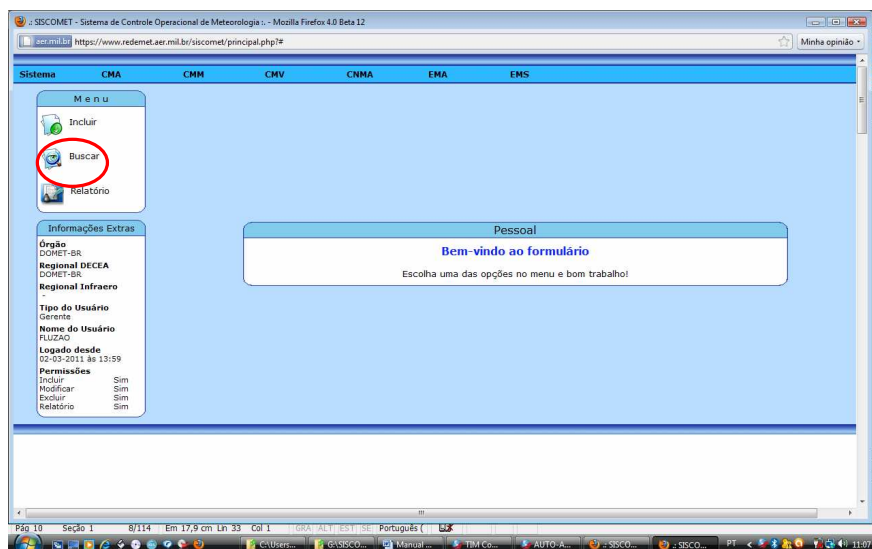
.: SISCOMET - Sistema de Controle Operacional de Meteorologia :. - Mozilla Firefox 4.0 Beta 12

aer.mil.br https://www.redemet.aer.mil.br/siscomet/principal.php?#

Minha opinião

Sistema CMA CMM CMV CNMA EMA EMS

Menu

Incluir

Buscar

Relatório

Informações Extras

Órgão
DOMET-BR
Regional DECEA
DOMET-BR
Regional Infraero
-
Tipo do Usuário
Gerente
Nome do Usuário
FLUZAO
Logado desde
02-03-2011 às 13:59
Permissões
Incluir Sim
Modificar Sim
Excluir Sim
Relatório Sim

Pessoal

Bem-vindo ao formulário

Escolha uma das opções no menu e bom trabalho!

Pág 10 Seção 1 8/114 Em 17,9 cm Lin 33 Col 1 GRA ALT EST SE Português (

C:\Users... G:\SISCO... Manual ... TIM Co... AUTO-A... :: SISCO... .: SISCO... PT 11:07